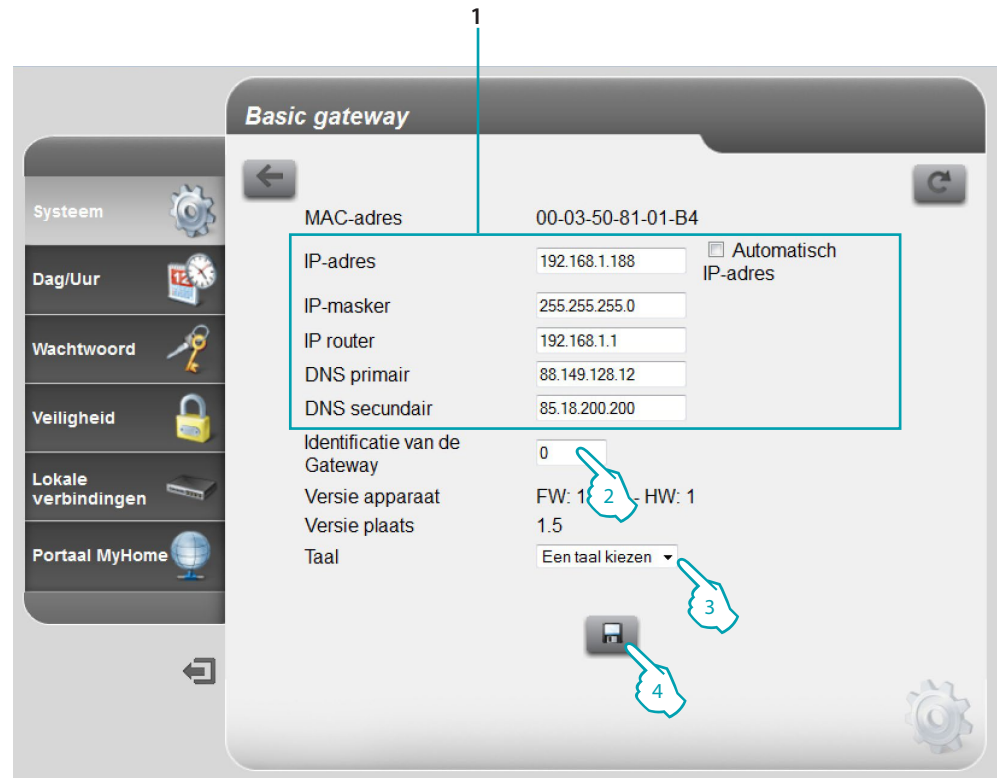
1

Basic gateway

Systeem

Dag/Uur

Wachtwoord

Veiligheid

Lokale verbindingen

Portaal MyHome

MAC-adres 00-03-50-81-01-B4

IP-adres 192.168.1.188 Automatisch IP-adres

IP-masker 255.255.255.0

IP router 192.168.1.1

DNS primair 88.149.128.12

DNS secundair 85.18.200.200

Identificatie van de Gateway 0

2

Versie apparaat FW: 1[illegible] - HW: 1

Versie plaats 1.5

Taal Een taal kiezen

3

4